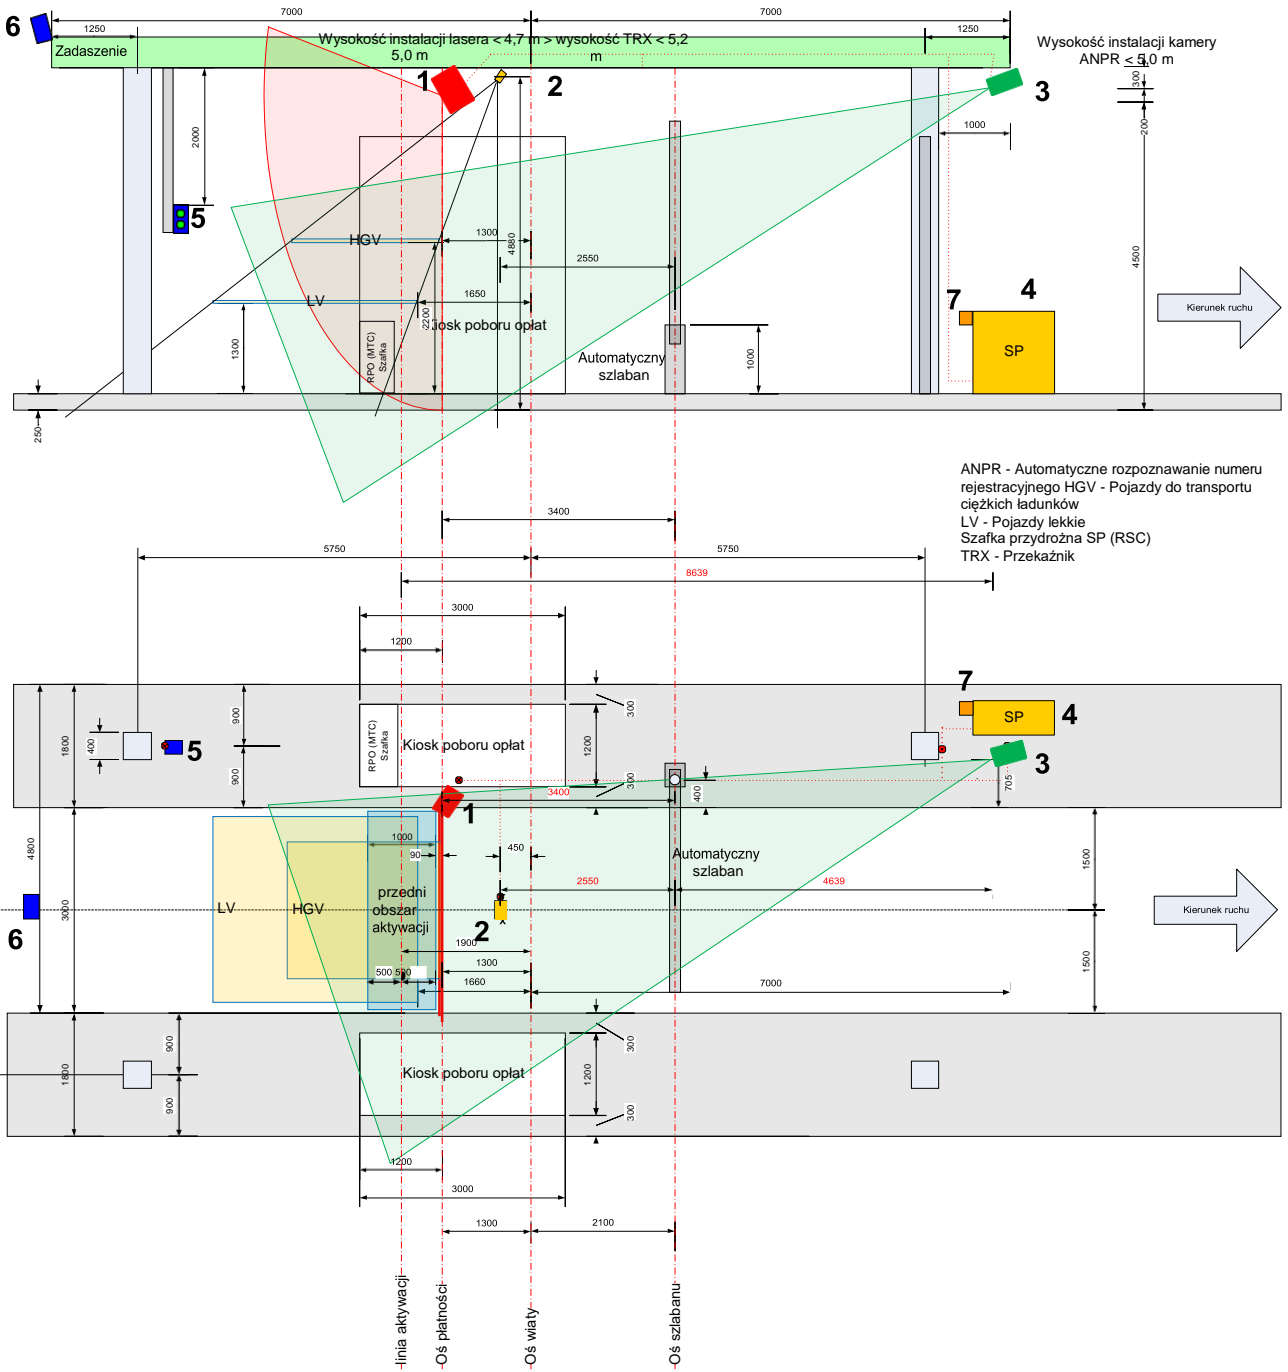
6

1250

7000

7000

1250

Zadaszenie

Wysokość instalacji lasera < 4,7 m > wysokość TRX < 5,2 m

5,0 m

Wysokość instalacji kamery ANPR < 5,0 m

1

2

3

300

200

1000

2000

5

HGV

1300

4880

2550

LV

1650

2200

Kiosk poboru opłat

RPO (MTC) Szafka

1300

Automatyczny szlaban

1000

7

4

SP

4500

Kierunek ruchu

250

ANPR - Automatyczne rozpoznawanie numeru rejestracyjnego HGV - Pojazdy do transportu ciężkich ładunków
LV - Pojazdy lekkie
Szafka przydrożna SP (RSC)
TRX - Przekaźnik

3400

5750

5750

8639

3000

1200

7

SP

4

1800

400

5

900

900

RPO (MTC) Szafka

Kiosk poboru opłat

300

1200

300

3400

400

705

3

1

1000

90

450

Automatyczny szlaban

1500

4800

LV

HGV

przedni obszar aktywacji

2550

4639

Kierunek ruchu

6

3000

2

1900

1300

500 500

1660

7000

1500

900

1800

900

Kiosk poboru opłat

300

1200

300

1200

3000

1300

2100

linia aktywacji

Oś płatności

Oś wiaty

Oś szlabanu